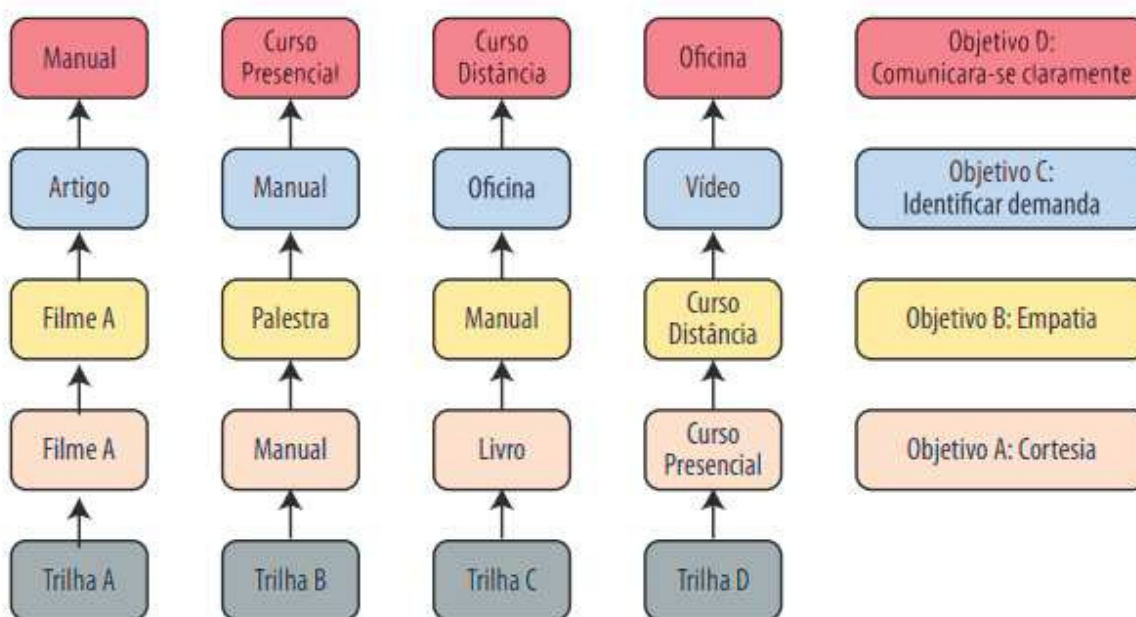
Manual

Artigo

Filme A

Filme A

Trilha A

Curso Presencial

Manual

Palestra

Manual

Trilha B

Curso Distância

Oficina

Manual

Livro

Trilha C

Oficina

Vídeo

Curso Distância

Curso Presencial

Trilha D

Objetivo D: Comunicara-se claramente

Objetivo C: Identificar demanda

Objetivo B: Empatia

Objetivo A: Cortesia